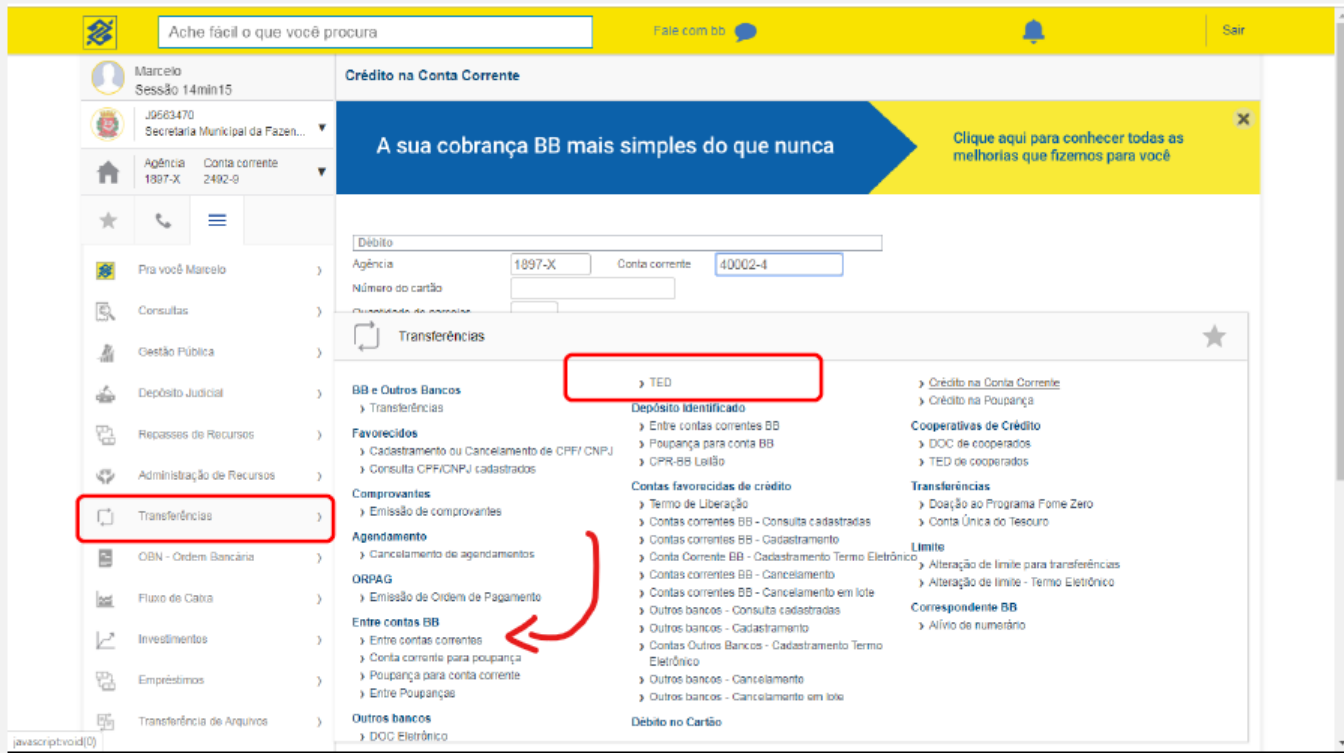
Ache fácil o que você procura

Fale com bb

Sair

Marcelo
Sessão 14min15

J9563470
Secretaria Municipal da Fazen...

Agência 1897-X
Conta corrente 2492-9

Pra você Marcelo
Consultas
Gestão Pública
Depósito Judicial
Repasses de Recursos
Administração de Recursos
Transferências
OBN - Ordem Bancária
Fluxo de Caixa
Investimentos
Empréstimos
Transferência de Arquivos

javascript:void(0)

Crédito na Conta Corrente

A sua cobrança BB mais simples do que nunca

Clique aqui para conhecer todas as melhorias que fizemos para você

Débito
Agência 1897-X
Conta corrente 40002-4
Número do cartão
Quantidade de parcelas

Transferências

BB e Outros Bancos
› Transferências

Favorecidos
› Cadastramento ou Cancelamento de CPF/ CNPJ
› Consulta CPF/CNPJ cadastrados

Comprovantes
› Emissão de comprovantes

Agendamento
› Cancelamento de agendamentos

ORPAG
› Emissão de Ordem de Pagamento

Entre contas BB
› Entre contas correntes
› Conta corrente para poupança
› Poupança para conta corrente
› Entre Poupanças

Outros bancos
› DOC Eletrônico

› TED

Depósito Identificado
› Entre contas correntes BB
› Poupança para conta BB
› CPR-BB Leilão

Contas favorecidas de crédito
› Termo de Liberação
› Contas correntes BB - Consulta cadastradas
› Contas correntes BB - Cadastramento
› Conta Corrente BB - Cadastramento Termo Eletrônico
› Contas correntes BB - Cancelamento
› Contas correntes BB - Cancelamento em lote
› Outros bancos - Consulta cadastradas
› Outros bancos - Cadastramento
› Contas Outros Bancos - Cadastramento Termo Eletrônico
› Outros bancos - Cancelamento
› Outros bancos - Cancelamento em lote

Débito no Cartão

› Crédito na Conta Corrente
› Crédito na Poupança

Cooperativas de Crédito
› DOC de cooperados
› TED de cooperados

Transferências
› Doação ao Programa Fome Zero
› Conta Única do Tesouro

Limite
› Alteração de limite para transferências
› Alteração de limite - Termo Eletrônico

Correspondente BB
› Alívio de numerário